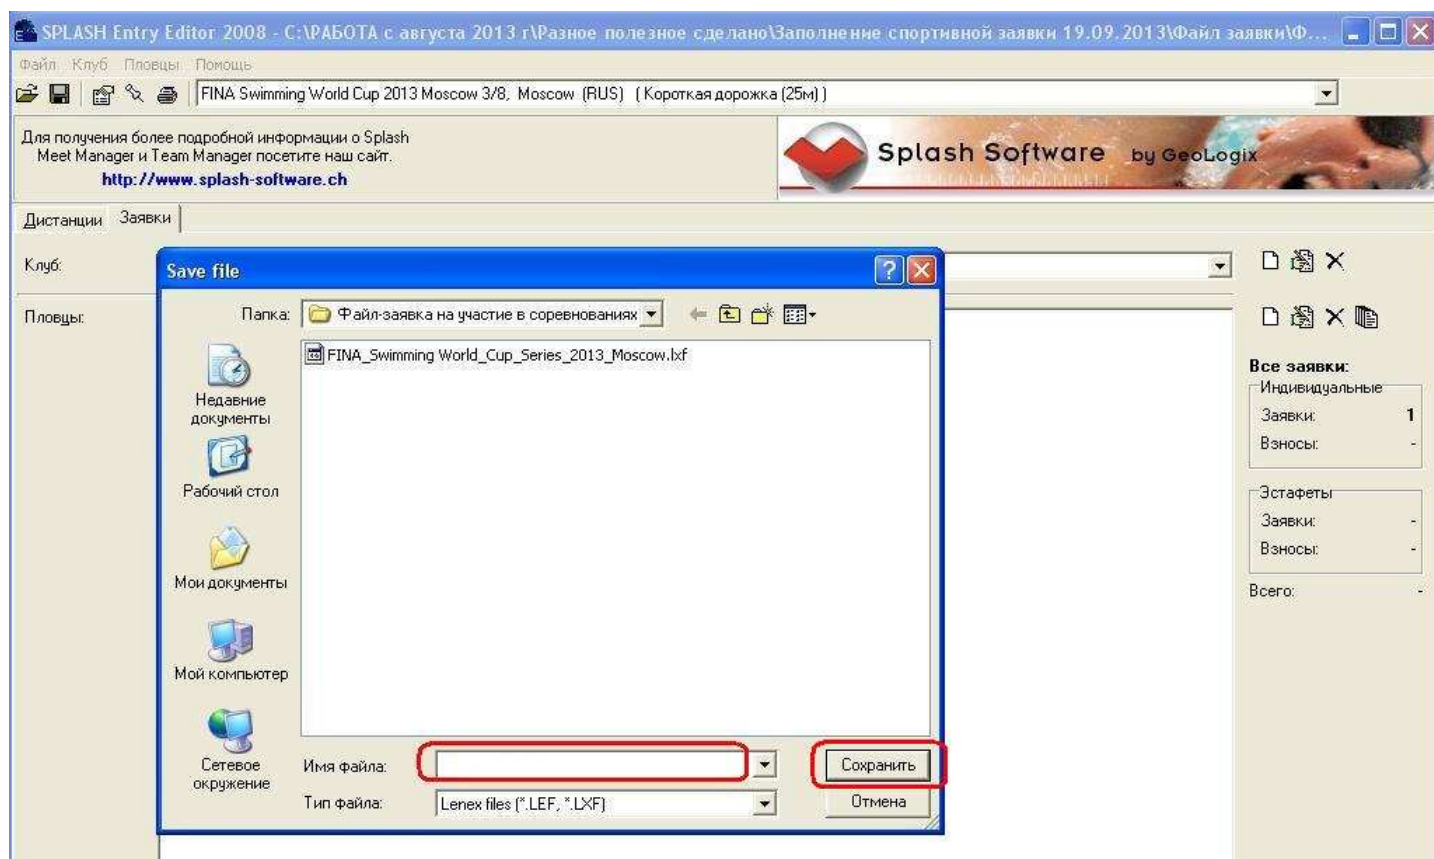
SPLASH Entry Editor 2008 - C:\РАБОТА с августа 2013 г\Разное полезное сделано\Заполнение спортивной заявки 19.09.2013\Файл заявки\Ф...

Файл Клуб Пловцы Помощь

FINA Swimming World Cup 2013 Moscow 3/8, Moscow (RUS) ( Короткая дорожка (25м) )

Для получения более подробной информации о Splash Meet Manager и Team Manager посетите наш сайт.
http://www.splash-software.ch

Splash Software by GeoLogix

Дистанции Заявки

Клуб:

Пловцы:

Save file

Папка: Файл-заявка на участие в соревнованиях

FINA_Swimming World_Cup_Series_2013_Moscow.lxf

Недавние документы

Рабочий стол

Мои документы

Мой компьютер

Сетевое окружение

Имя файла:

Сохранить

Тип файла: Lenex files (*.LEF, *.LXF)

Отмена

Все заявки:
Индивидуальные
Заявки: 1
Взносы: -

Эстафеты
Заявки: -
Взносы: -

Всего: -